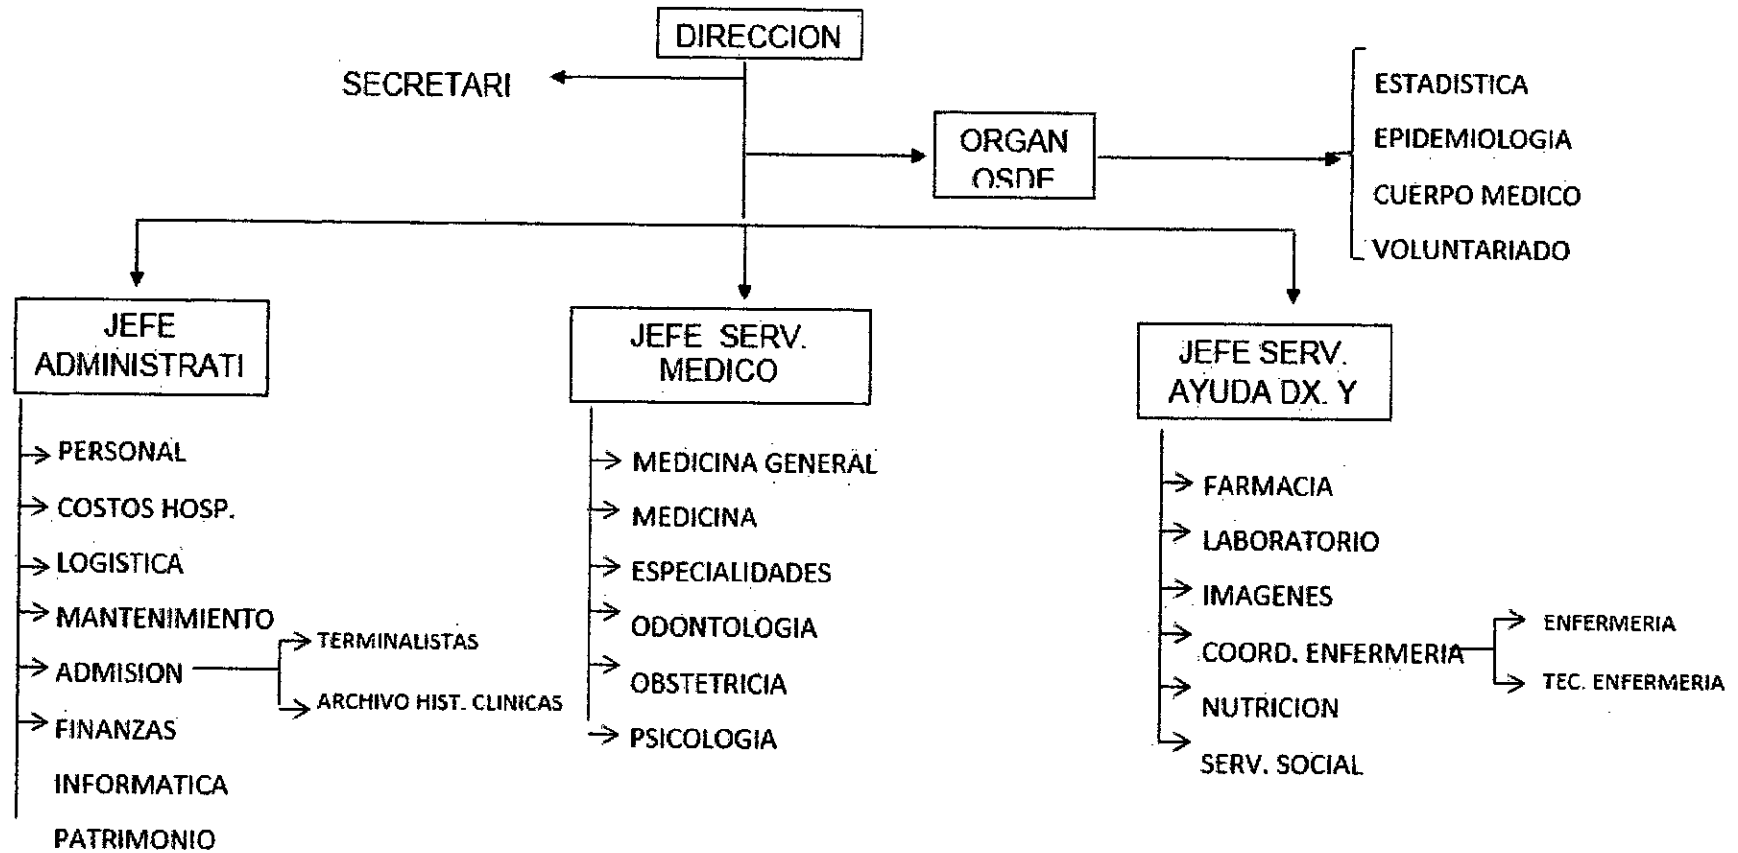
DIRECCION

SECRETARI

ORGAN OSDE

ESTADISTICA
EPIDEMIOLOGIA
CUERPO MEDICO
VOLUNTARIADO

JEFE ADMINISTRATI

PERSONAL
COSTOS HOSP.
LOGISTICA
MANTENIMIENTO
ADMISION
TERMINALISTAS
ARCHIVO HIST. CLINICAS
FINANZAS
INFORMATICA
PATRIMONIO

JEFE SERV. MEDICO

MEDICINA GENERAL
MEDICINA
ESPECIALIDADES
ODONTOLOGIA
OBSTETRICIA
PSICOLOGIA

JEFE SERV. AYUDA DX. Y

FARMACIA
LABORATORIO
IMAGENES
COORD. ENFERMERIA
ENFERMERIA
TEC. ENFERMERIA
NUTRICION
SERV. SOCIAL